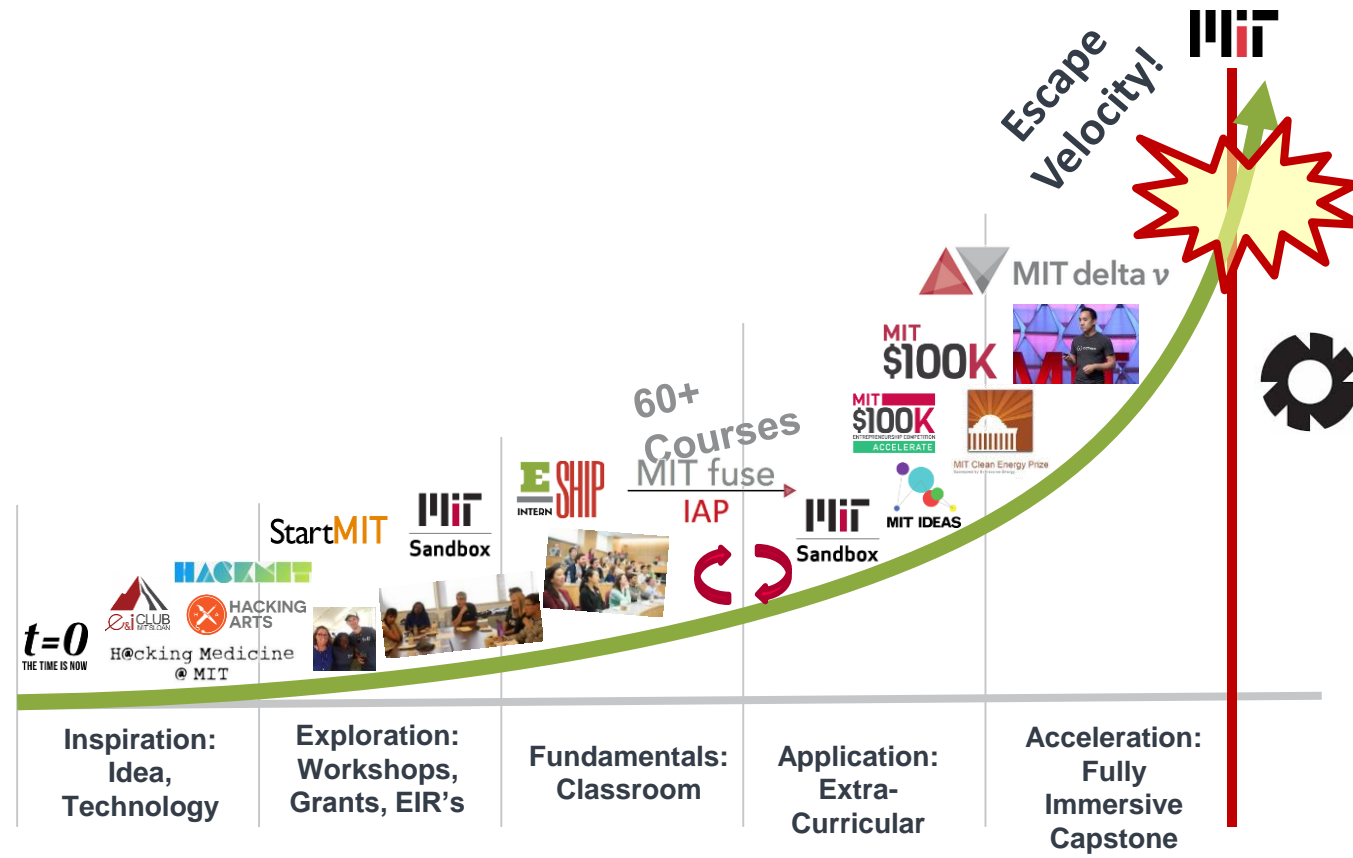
Escape Velocity!

MIT

MIT delta v

MIT $100K

MIT $100K ENTREPRENEURSHIP COMPETITION ACCELERATE

MIT Clean Energy Prize

MIT IDEAS

MIT Sandbox

60+ Courses

MIT fuse

IAP

E SHIP INTERN

MIT Sandbox

StartMIT

HACKMIT

e&i CLUB MIT SLOAN

HACKING ARTS

t=0 THE TIME IS NOW

H@cking Medicine @ MIT

Inspiration: Idea, Technology

Exploration: Workshops, Grants, EIR's

Fundamentals: Classroom

Application: Extra-Curricular

Acceleration: Fully Immersive Capstone